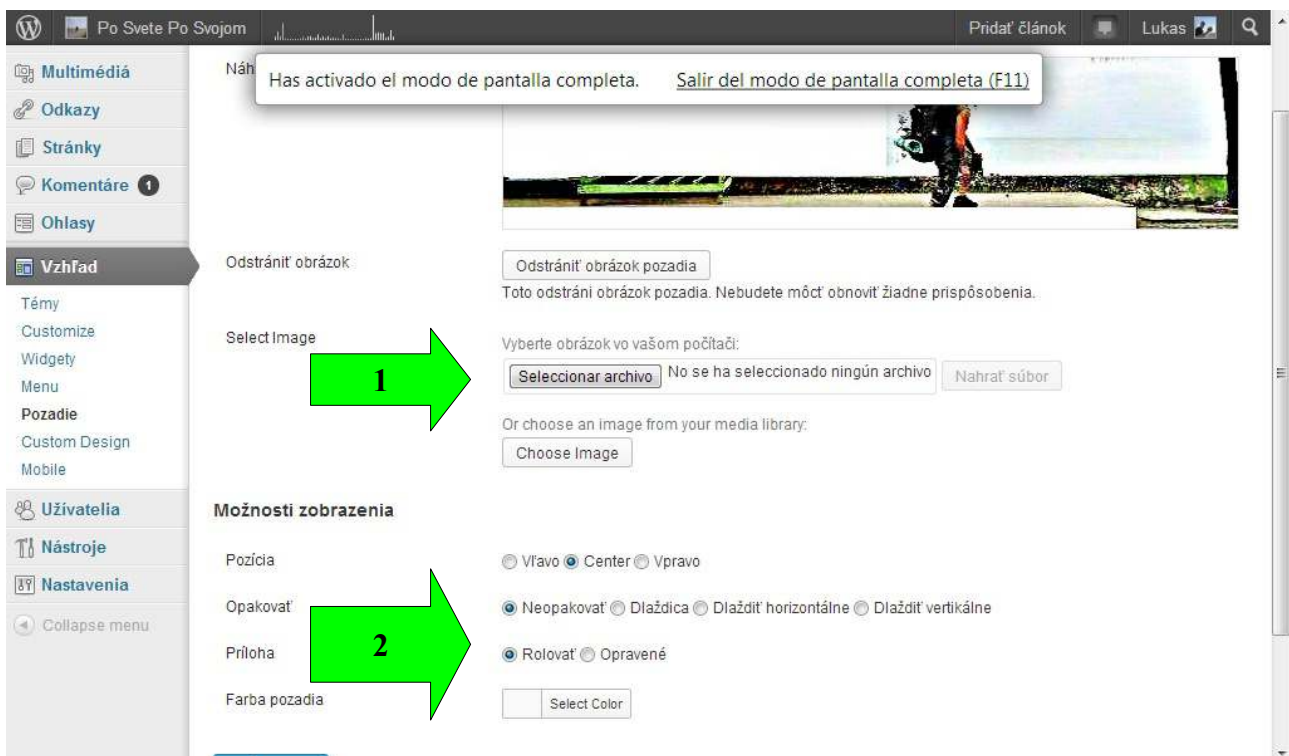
Po Svete Po Svojom

Pridať článok

Lukas

Multimédiá

Odkazy

Stránky

Komentáre 1

Ohlasy

Vzhľad

Témy

Customize

Widgety

Menu

Pozadie

Custom Design

Mobile

Užívatelia

Nástroje

Nastavenia

Collapse menu

Náh

Has activado el modo de pantalla completa. Salir del modo de pantalla completa (F11)

Odstrániť obrázok

Odstrániť obrázok pozadia

Toto odstráni obrázok pozadia. Nebudete môcť obnoviť žiadne prispôsobenia.

Select Image

1

Vyberte obrázok vo vašom počítači:

Seleccionar archivo No se ha seleccionado ningún archivo Nahrať súbor

Or choose an image from your media library:

Choose Image

Možnosti zobrazenia

Pozícia

Vľavo Center Vpravo

Opakovať

Neopakovať Dlaždica Dlaždiť horizontálne Dlaždiť vertikálne

2

Príloha

Rolovať Opravené

Farba pozadia

Select Color